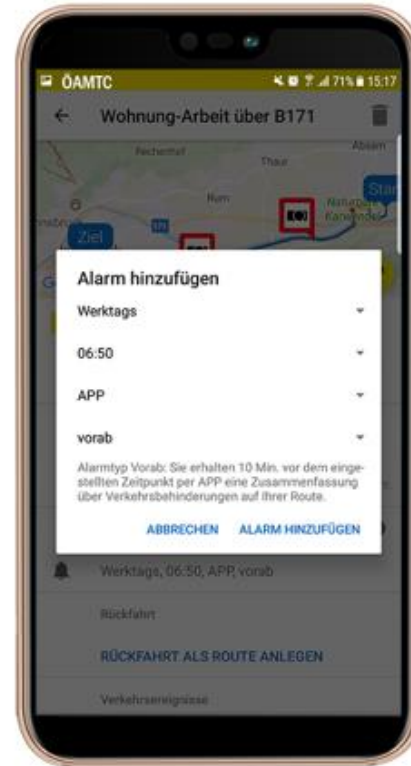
ÖAMTC

71% 15:17

Wohnung-Arbeit über B171

Rechenhof

Thaur

Absam

Rum

Ziel

Start

Naturpark Karwendel

Alarm hinzufügen

Werktags

06:50

APP

vorab

Alarmtyp Vorab: Sie erhalten 10 Min. vor dem eingestellten Zeitpunkt per APP eine Zusammenfassung über Verkehrsbehinderungen auf Ihrer Route.

ABBRECHEN ALARM HINZUFÜGEN

Werktags, 06:50, APP, vorab

Rückfahrt

RÜCKFAHRT ALS ROUTE ANLEGEN

Verkehrsereignisse